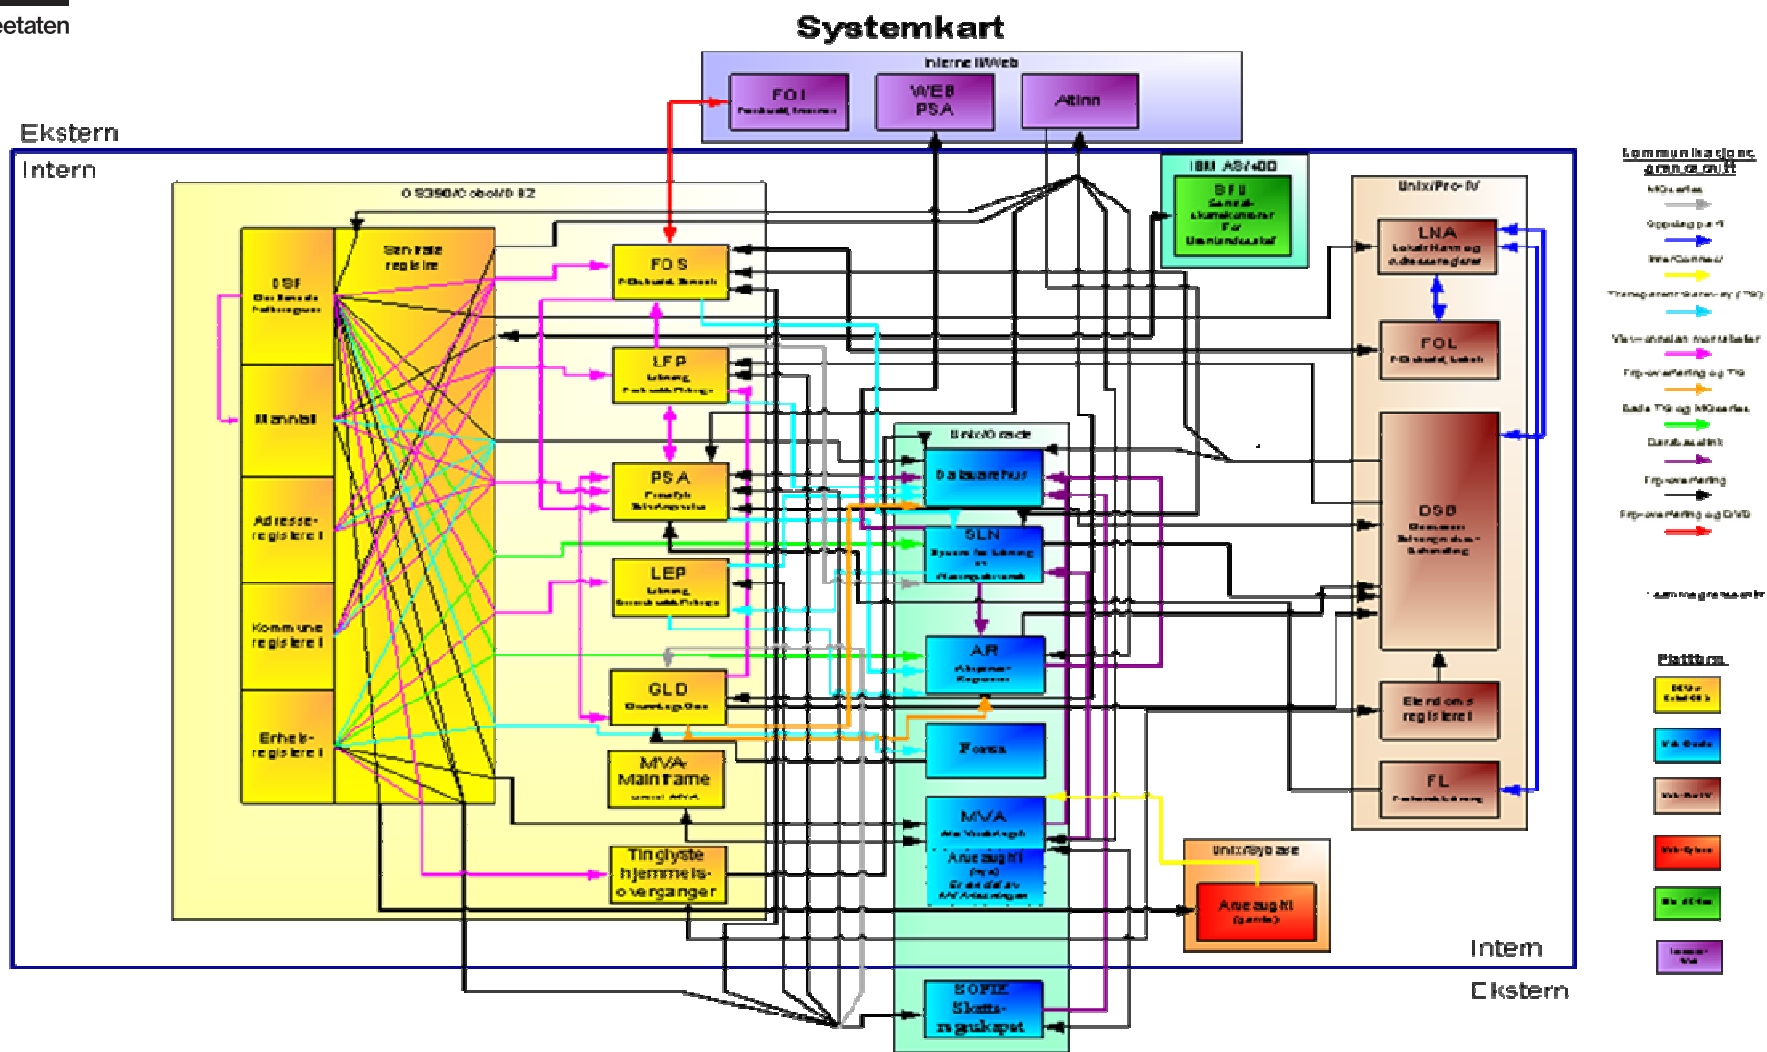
eetaten

Systemkart

Interne IIWeb

FOI

WEB PSA

Altinn

Ekstern

Intern

OS390/Cobol/DB2

Sentrale registre

DSF

Mannal

Adresse-register

Kommune-register

Enhet-register

FOS

LFP

PSA

LEP

GLD

MVA Mainframe

Tinglyste hjemmels-overganger

IBM AS/400

SFU

Unix/Oracle

Datavarehus

SLN

AR

Forsa

MVA

Arveavgift

SOFIE Skatte-regnskapet

Unix/Pro-IV

LNA

FOL

DSB

Eiendoms-register

FL

Unix/Sybase

Arveavgift

Intern

Ekstern

Kommunikasjons-grensesnitt

Plattform